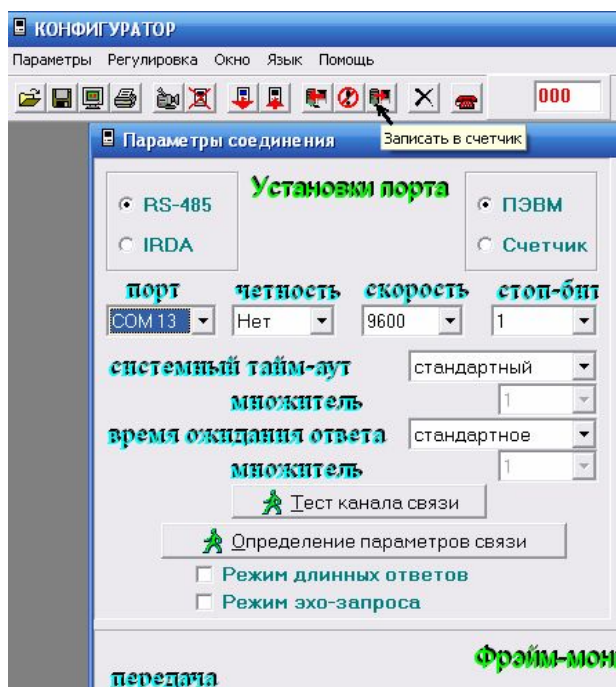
КОНФИГУРАТОР

Параметры Регулировка Окно Язык Помощь

000

Параметры соединения

Записать в счетчик

Установки порта

RS-485

IRDA

ПЭВМ

Счетчик

порт

четность

скорость

стоп-бит

COM 13

Нет

9600

1

системный тайм-аут

стандартный

множитель

1

время ожидания ответа

стандартное

множитель

1

Тест канала связи

Определение параметров связи

Режим длинных ответов

Режим эхо-запроса

Фрэйм-мон

передача